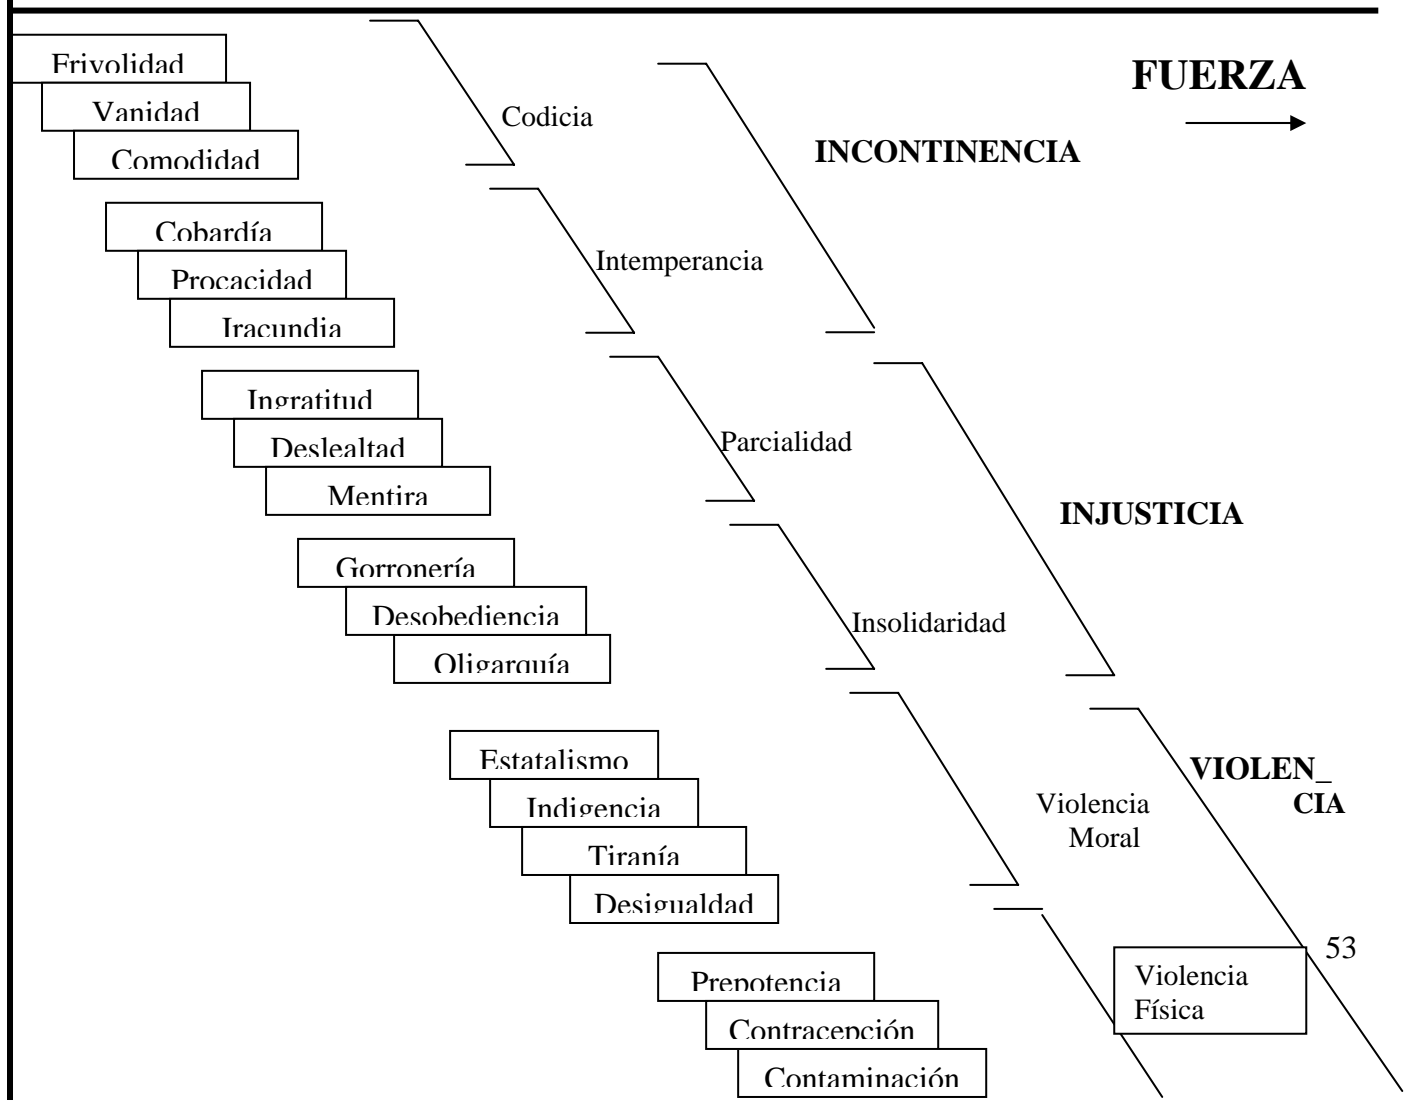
Frivolidad
Vanidad
Comodidad

Codicia

FUERZA

INCONTINENCIA

Cobardía
Procacidad
Iracundia

Intemperancia

Ingratitud
Deslealtad
Mentira

Parcialidad

INJUSTICIA

Gorronería
Desobediencia
Oligarquía

Insolidaridad

Estatalismo
Indigencia
Tiranía
Desigualdad

Violencia Moral

VIOLEN_ CIA

Prepotencia
Contracepción
Contaminación

Violencia Física

53